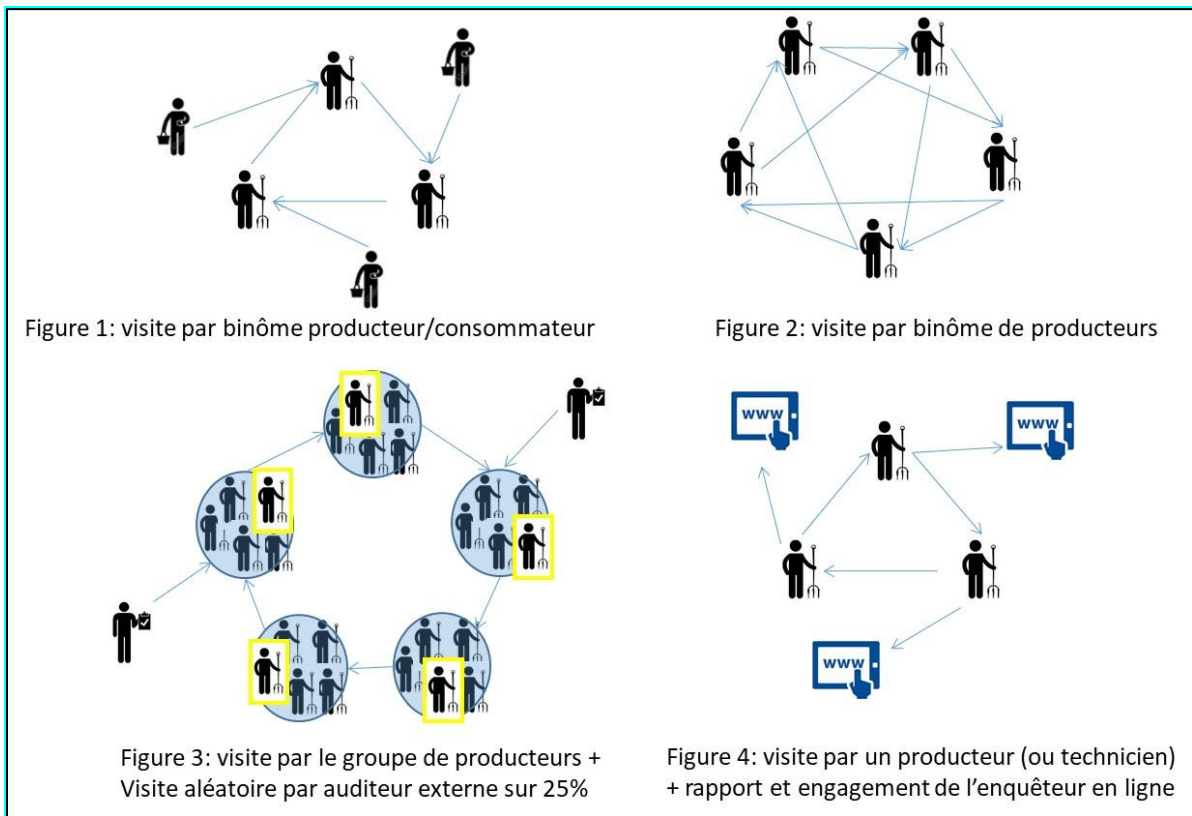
Figure 1: visite par binôme producteur/consommateur

Figure 2: visite par binôme de producteurs

Figure 3: visite par le groupe de producteurs + Visite aléatoire par auditeur externe sur 25%

www

www

www

Figure 4: visite par un producteur (ou technicien) + rapport et engagement de l'enquêteur en ligne